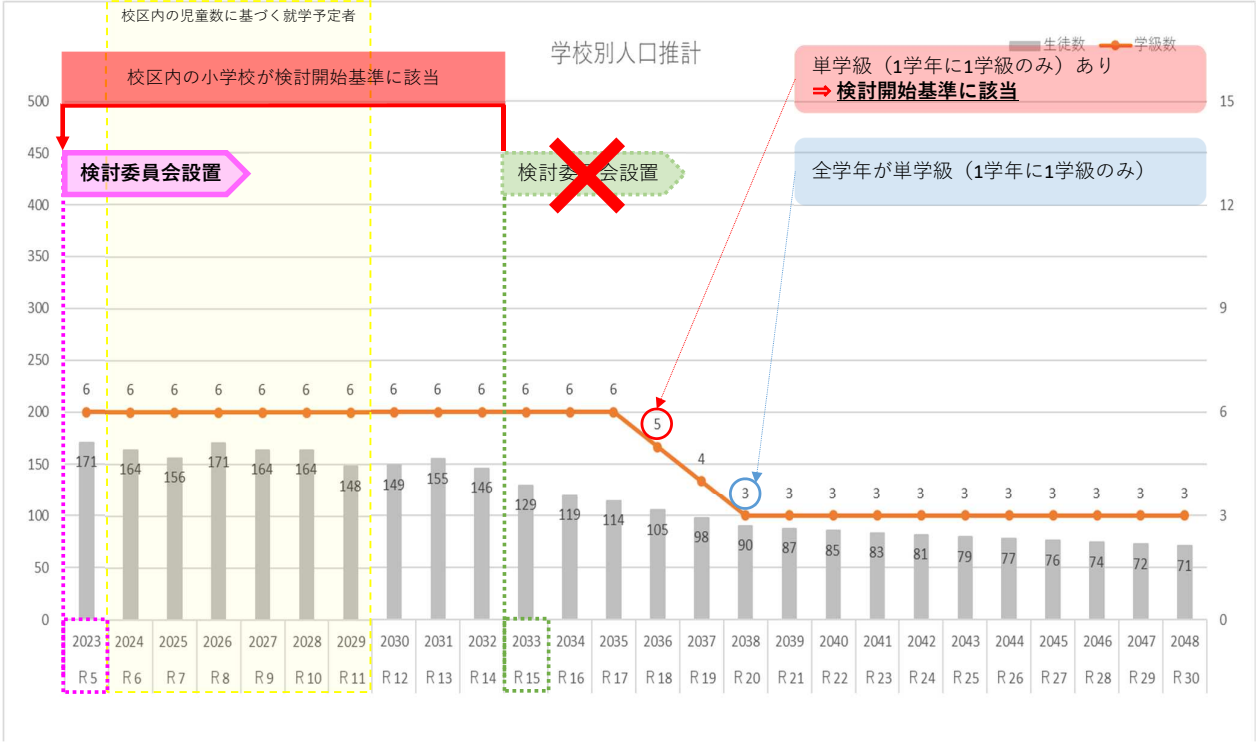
校区内の児童数に基づく就学予定者

学校別人口推計

生徒数 学級数

校区内の小学校が検討開始基準に該当

単学級（1学年に1学級のみ）あり
⇒ 検討開始基準に該当

検討委員会設置

検討委員会設置

全学年が単学級（1学年に1学級のみ）

500
450
400
350
300
250
200
150
100
50
0

15
12
9
6
3
0

6 6 6 6 6 6 6 6 6 6 6 6 6 5 4 3 3 3 3 3 3 3 3 3 3 3

171 164 156 171 164 164 148 149 155 146 129 119 114 105 98 90 87 85 83 81 79 77 76 74 72 71

| 2023 | 2024 | 2025 | 2026 | 2027 | 2028 | 2029 | 2030 | 2031 | 2032 | 2033 | 2034 | 2035 | 2036 | 2037 | 2038 | 2039 | 2040 | 2041 | 2042 | 2043 | 2044 | 2045 | 2046 | 2047 | 2048 |
|---|---|---|---|---|---|---|---|---|---|---|---|---|---|---|---|---|---|---|---|---|---|---|---|---|---|
| R 5 | R 6 | R 7 | R 8 | R 9 | R 10 | R 11 | R 12 | R 13 | R 14 | R 15 | R 16 | R 17 | R 18 | R 19 | R 20 | R 21 | R 22 | R 23 | R 24 | R 25 | R 26 | R 27 | R 28 | R 29 | R 30 |